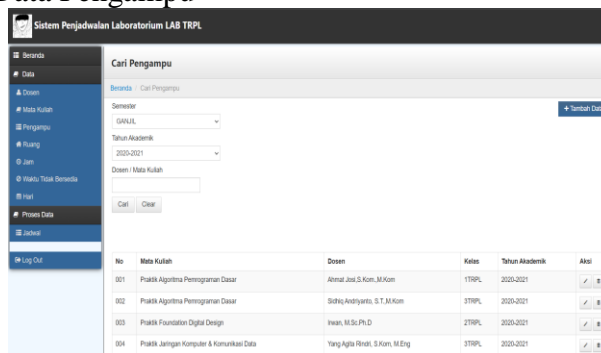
Data Pengampu

Sistem Penjadwalan Laboratorium LAB TRPL

Beranda
Data
Dosen
Mata Kuliah
Pengampu
Ruang
Jam
Waktu Tidak Bersedia
Hari
Proses Data
Jadwal
Log Out

Cari Pengampu

Beranda / Cari Pengampu

Semester
GANJIL
Tahun Akademik
2020-2021
Dosen / Mata Kuliah

Cari Clear

+ Tambah Dat

| No | Mata Kuliah | Dosen | Kelas | Tahun Akademik | Aksi |
|---|---|---|---|---|---|
| 001 | Praktik Algoritma Pemrograman Dasar | Ahmat Josi,S.Kom.,M.Kom | 1TRPL | 2020-2021 | |
| 002 | Praktik Algoritma Pemrograman Dasar | Sidhiq Andriyanto, S.T.,M.Kom | 3TRPL | 2020-2021 | |
| 003 | Praktik Foundation Digital Design | Irwan, M.Sc.Ph.D | 2TRPL | 2020-2021 | |
| 004 | Praktik Jaringan Komputer & Komunikasi Data | Yang Agita Rindri, S.Kom, M.Eng | 3TRPL | 2020-2021 | |